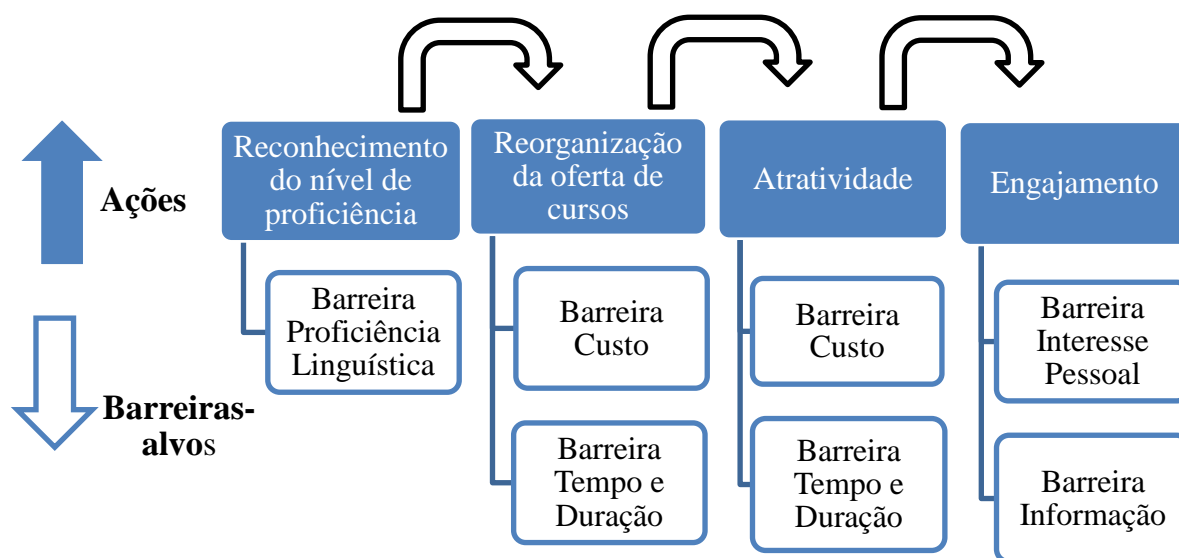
Ações

Barreiras-alvos

Reconhecimento do nível de proficiência

Barreira Proficiência Linguística

Reorganização da oferta de cursos

Barreira Custo

Barreira Tempo e Duração

Atratividade

Barreira Custo

Barreira Tempo e Duração

Engajamento

Barreira Interesse Pessoal

Barreira Informação